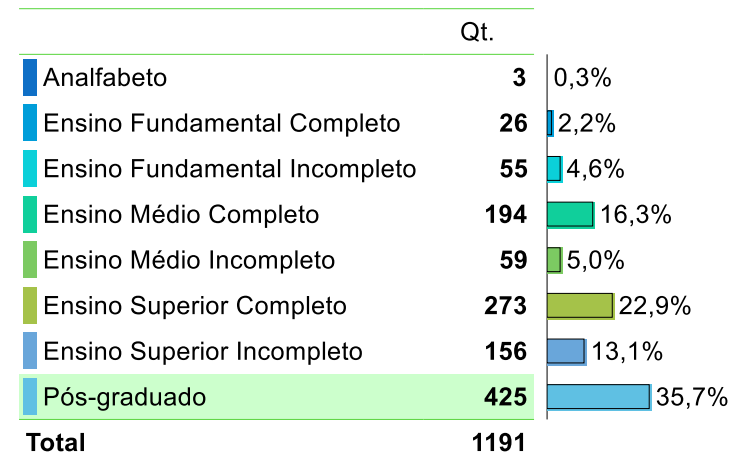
|  | Qt. |  |
|---|---|---|
| Analfabeto | **3** | 0,3% |
| Ensino Fundamental Completo | **26** | 2,2% |
| Ensino Fundamental Incompleto | **55** | 4,6% |
| Ensino Médio Completo | **194** | 16,3% |
| Ensino Médio Incompleto | **59** | 5,0% |
| Ensino Superior Completo | **273** | 22,9% |
| Ensino Superior Incompleto | **156** | 13,1% |
| Pós-graduado | **425** | 35,7% |
| **Total** | **1191** |  |